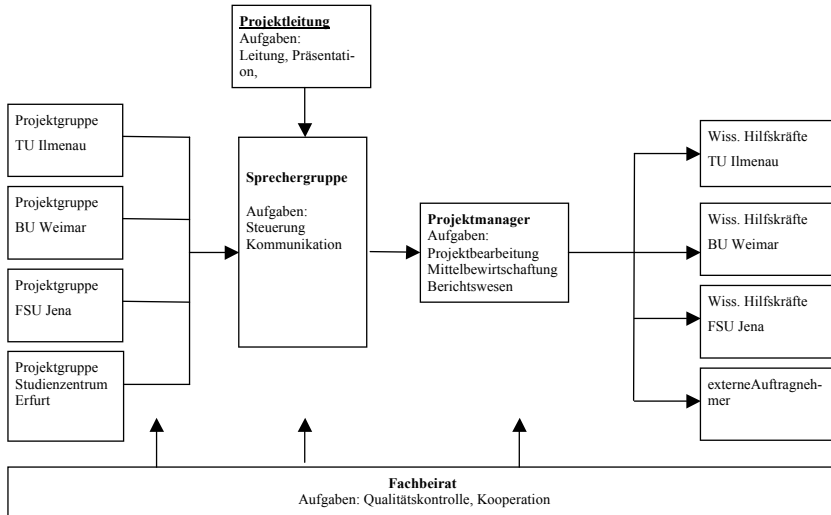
Projektleitung
Aufgaben:
Leitung, Präsentation,

Projektgruppe
TU Ilmenau

Projektgruppe
BU Weimar

Projektgruppe
FSU Jena

Projektgruppe
Studienzentrum
Erfurt

Sprechergruppe

Aufgaben:
Steuerung
Kommunikation

Projektmanager
Aufgaben:
Projektbearbeitung
Mittelbewirtschaftung
Berichtswesen

Wiss. Hilfskräfte
TU Ilmenau

Wiss. Hilfskräfte
BU Weimar

Wiss. Hilfskräfte
FSU Jena

externeAuftragnehmer

Fachbeirat
Aufgaben: Qualitätskontrolle, Kooperation